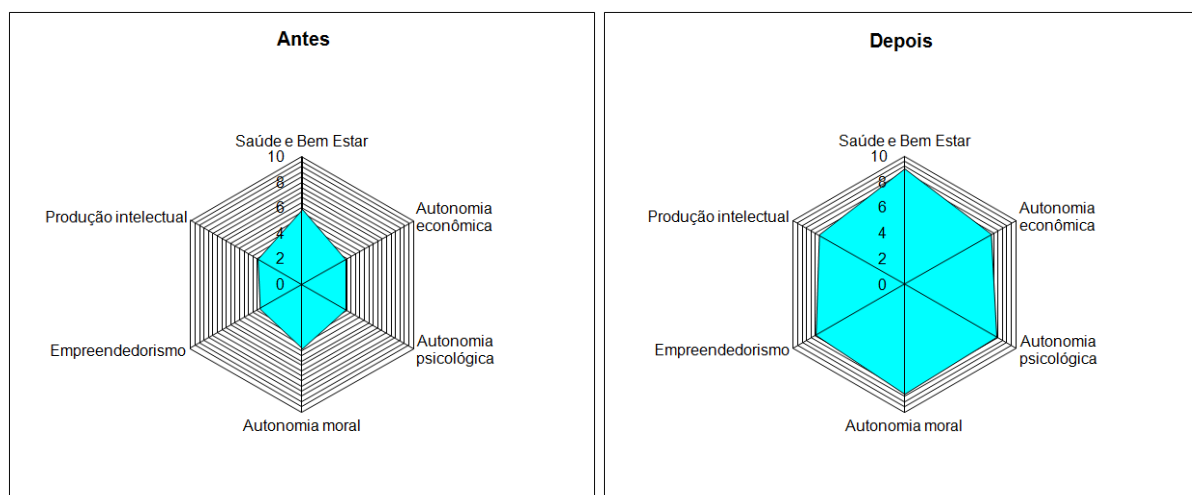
Antes

Saúde e Bem Estar
10
8
6
4
2
0
Autonomia econômica
Autonomia psicológica
Autonomia moral
Empreendedorismo
Produção intelectual

Depois

Saúde e Bem Estar
10
8
6
4
2
0
Autonomia econômica
Autonomia psicológica
Autonomia moral
Empreendedorismo
Produção intelectual